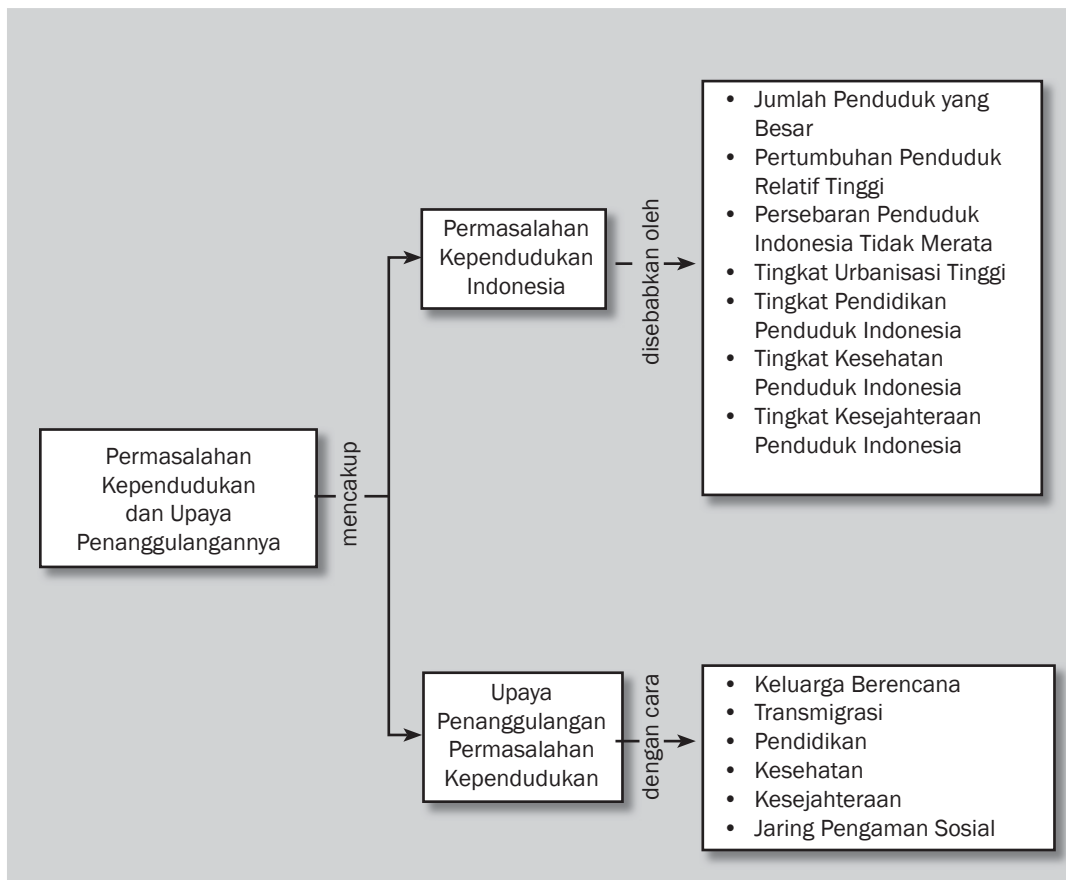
Permasalahan Kependudukan dan Upaya Penanggulangannya

mencakup

Permasalahan Kependudukan Indonesia

disebabkan oleh

- Jumlah Penduduk yang Besar
- Pertumbuhan Penduduk Relatif Tinggi
- Persebaran Penduduk Indonesia Tidak Merata
- Tingkat Urbanisasi Tinggi
- Tingkat Pendidikan Penduduk Indonesia
- Tingkat Kesehatan Penduduk Indonesia
- Tingkat Kesejahteraan Penduduk Indonesia

Upaya Penanggulangan Permasalahan Kependudukan

dengan cara

- Keluarga Berencana
- Transmigrasi
- Pendidikan
- Kesehatan
- Kesejahteraan
- Jaring Pengaman Sosial